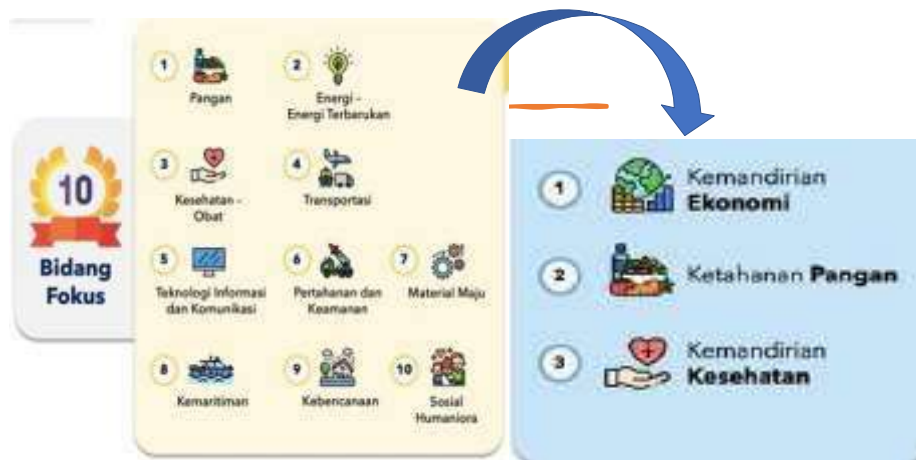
10
Bidang Fokus

1 Pangan

2 Energi - Energi Terbarukan

3 Kesehatan - Obat

4 Transportasi

5 Teknologi Informasi dan Komunikasi

6 Pertahanan dan Keamanan

7 Material Maju

8 Kemaritiman

9 Kebencanaan

10 Sosial Humaniora

1 Kemandirian Ekonomi

2 Ketahanan Pangan

3 Kemandirian Kesehatan